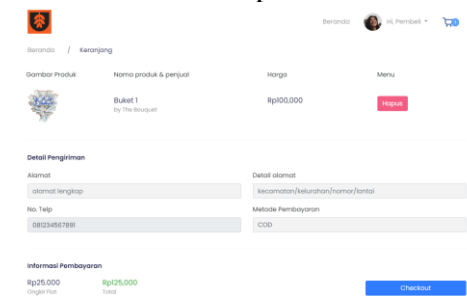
Beranda Hi, Pembeli 0

Beranda / Keranjang

| Gambar Produk | Nama produk & penjual | Harga | Menu |
|---|---|---|---|
| | Buket 1 by The Bouquet | Rp100,000 | Hapus |

Detail Pengiriman

Alamat
alamat lengkap

Detail alamat
kecamatan/kelurahan/nomor/lantai

No. Telp
081234567891

Metode Pembayaran
COD

Informasi Pembayaran

Rp25,000
Ongkir Flat

Rp125,000
Total

Checkout